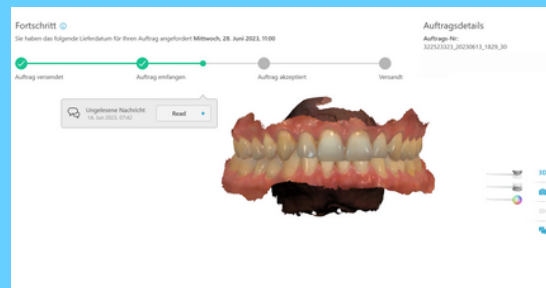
Fortschritt

Sie haben das folgende Lieferdatum für Ihren Auftrag angefordert: Mittwoch, 28. Juni 2023, 11:00

Auftrag versendet

Auftrag empfangen

Auftrag akzeptiert

Versandt

Ungelesene Nachricht
14. Jun 2023, 07:42

Read

Auftragsdetails

Auftrags-Nr.:
322523323_20230613_1829_30

30

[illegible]